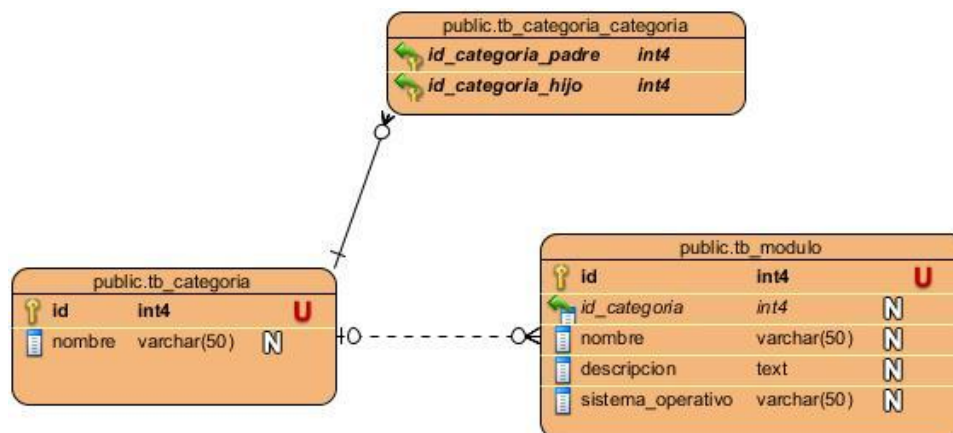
public.tb_categoria_categoria

| | |
|---|---|
| id_categoria_padre | int4 |
| id_categoria_hijo | int4 |

public.tb_categoria

| | | |
|---|---|---|
| id | int4 | U |
| nombre | varchar(50) | N |

public.tb_modulo

| | | |
|---|---|---|
| id | int4 | U |
| id_categoria | int4 | N |
| nombre | varchar(50) | N |
| descripcion | text | N |
| sistema_operativo | varchar(50) | N |